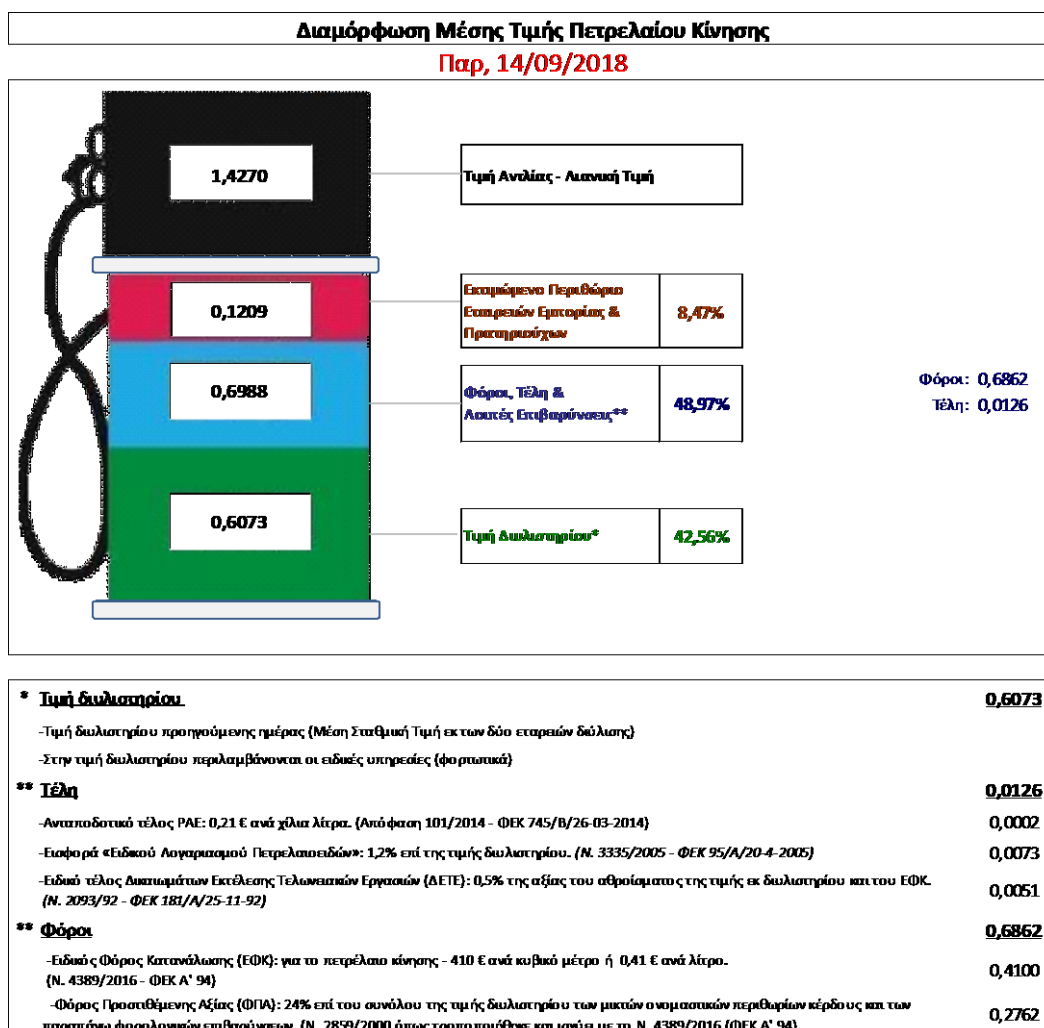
Διαμόρφωση Μέσης Τιμής Πετρελαίου Κίνησης

Παρ, 14/09/2018

1,4270

Τιμή Αντλίας - Λιανική Τιμή

0,1209

Εκτιμώμενο Περιθώριο Εταιρειών Εμπορίας & Πρατηριούχων

8,47%

0,6988

Φόροι, Τέλη & Λοιπές Επιβαρύνσεις**

48,97%

Φόροι: 0,6862

Τέλη: 0,0126

0,6073

Τιμή Διυλιστηρίου*

42,56%

* Τιμή διυλιστηρίου 0,6073

-Τιμή διυλιστηρίου προηγούμενης ημέρας (Μέση Σταθμική Τιμή εκ των δύο εταιρειών διύλισης)

-Στην τιμή διυλιστηρίου περιλαμβάνονται οι ειδικές υπηρεσίες (φορτωτικά)

** Τέλη 0,0126

-Ανταποδοτικό τέλος ΡΑΕ: 0,21 € ανά χίλια λίτρα. (Απόφαση 101/2014 - ΦΕΚ 745/Β/26-03-2014) 0,0002

-Εισφορά «Ειδικού Λογαριασμού Πετρελαιοειδών»: 1,2% επί της τιμής διυλιστηρίου. (Ν. 3335/2005 - ΦΕΚ 95/Α/20-4-2005) 0,0073

-Ειδικό τέλος Δικαιωμάτων Εκτέλεσης Τελωνειακών Εργασιών (ΔΕΤΕ): 0,5% της αξίας του αθροίσματος της τιμής εκ διυλιστηρίου και του ΕΦΚ. (Ν. 2093/92 - ΦΕΚ 181/Α/25-11-92) 0,0051

** Φόροι 0,6862

-Ειδικός Φόρος Κατανάλωσης (ΕΦΚ): για το πετρέλαιο κίνησης - 410 € ανά κυβικό μέτρο ή 0,41 € ανά λίτρο. (Ν. 4389/2016 - ΦΕΚ Α' 94) 0,4100

-Φόρος Προστιθέμενης Αξίας (ΦΠΑ): 24% επί του συνόλου της τιμής διυλιστηρίου των μικτών ονομαστικών περιθωρίων κέρδους και των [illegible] (Ν. 2859/2000 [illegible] με το Ν. 4389/2016 (ΦΕΚ Α' 94) 0,2762